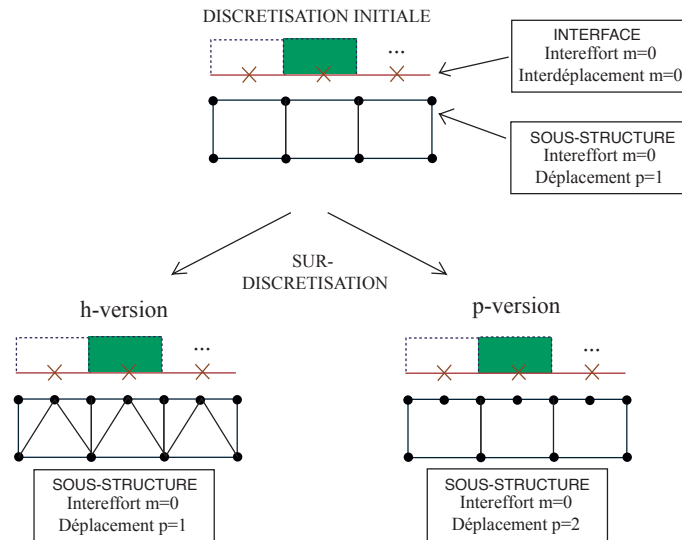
DISCRETISATION INITIALE

...

INTERFACE
Intereffort m=0
Interdéplacement m=0

SOUS-STRUCTURE
Intereffort m=0
Déplacement p=1

SUR-DISCRETISATION

h-version

...

SOUS-STRUCTURE
Intereffort m=0
Déplacement p=1

p-version

...

SOUS-STRUCTURE
Intereffort m=0
Déplacement p=2